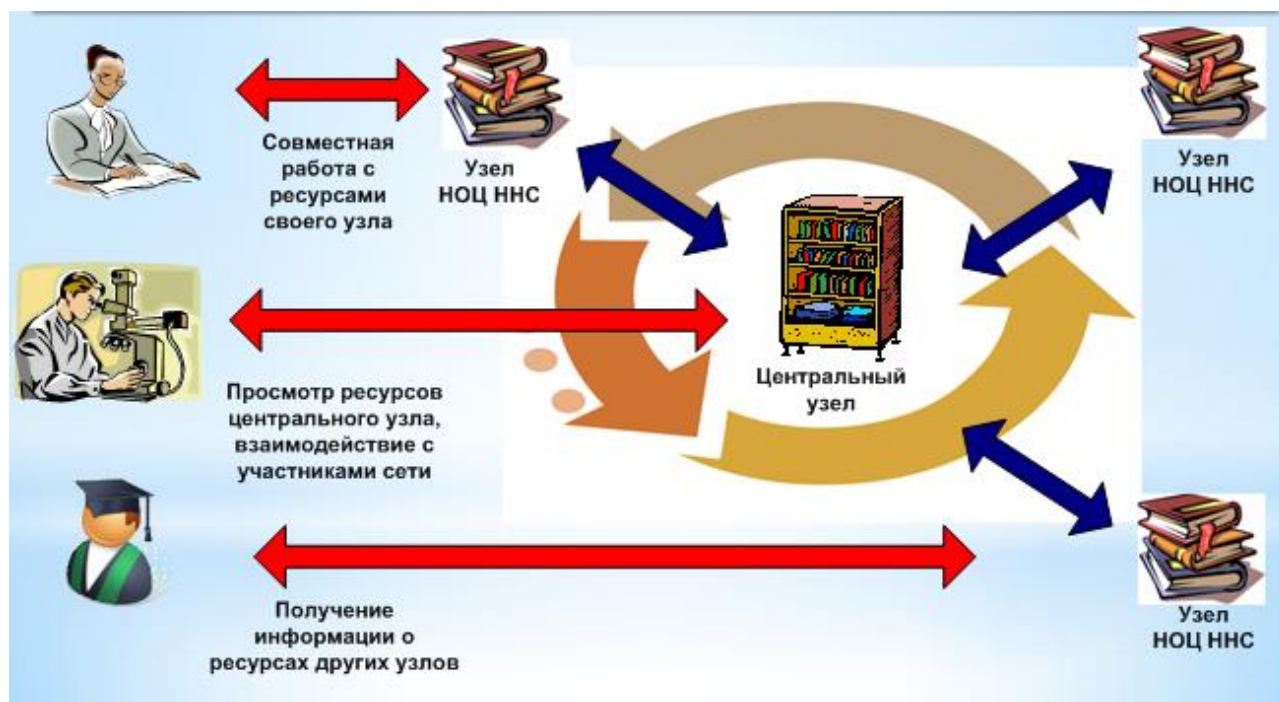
Совместная работа с ресурсами своего узла

Узел НОЦ ННС

Узел НОЦ ННС

Центральный узел

Просмотр ресурсов центрального узла, взаимодействие с участниками сети

Получение информации о ресурсах других узлов

Узел НОЦ ННС